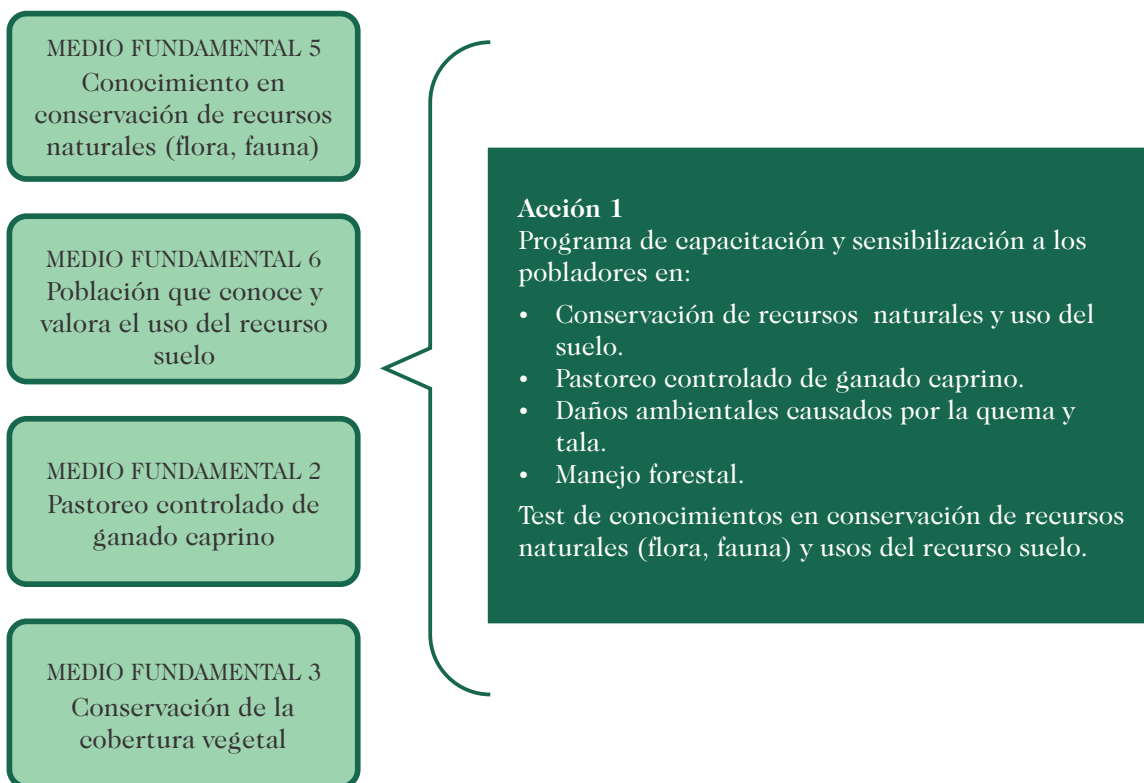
MEDIO FUNDAMENTAL 5
Conocimiento en conservación de recursos naturales (flora, fauna)

MEDIO FUNDAMENTAL 6
Población que conoce y valora el uso del recurso suelo

MEDIO FUNDAMENTAL 2
Pastoreo controlado de ganado caprino

MEDIO FUNDAMENTAL 3
Conservación de la cobertura vegetal

**Acción 1**
Programa de capacitación y sensibilización a los pobladores en:

- Conservación de recursos naturales y uso del suelo.
- Pastoreo controlado de ganado caprino.
- Daños ambientales causados por la quema y tala.
- Manejo forestal.

Test de conocimientos en conservación de recursos naturales (flora, fauna) y usos del recurso suelo.